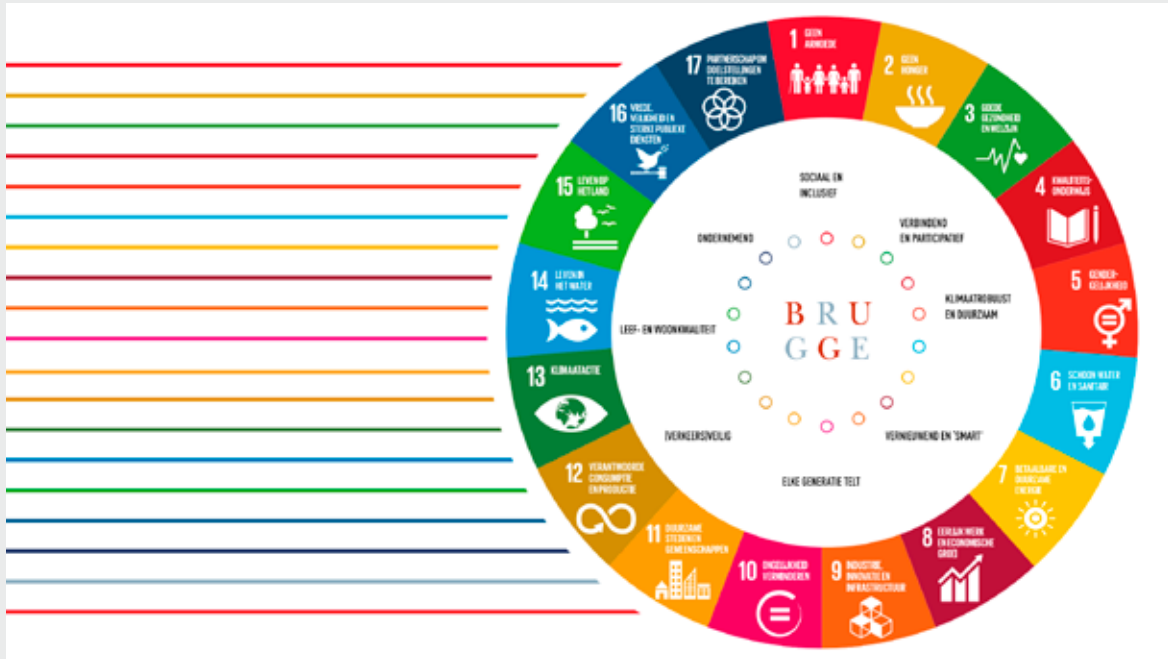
1 GEEN ARMOEDE

2 GEEN HONGER

3 GOEDE GEZONDHEID EN WELZIJN

4 KWALITEITSONDERWIJS

5 GENDERGELIJKHEID

6 SCHOON WATER EN SANITAIR

7 BETAALBARE EN DUURZAME ENERGIE

8 EERLIJK WERK EN ECONOMISCHE GROEI

9 INDUSTRIE, INNOVATIE EN INFRASTRUCTUUR

10 ONGELIJKHEID VERMINDEREN

11 DUURZAME STEDEN EN GEMEENSCHAPPEN

12 VERANTWOORDE CONSUMPTIE EN PRODUCTIE

13 KLIMAATACTIE

14 LEVEN IN HET WATER

15 LEVEN OP HET LAND

16 VREDE, VEILIGHEID EN STERKE PUBLIEKE DIENSTEN

17 PARTNERSCHAP OM DOELSTELLINGEN TE BEREIKEN

SOCIAAL EN INCLUSIEF

VERBINDEND EN PARTICIPATIEF

KLIMAATROBUUST EN DUURZAAM

VERNIEUWEND EN 'SMART'

ELKE GENERATIE TELT

(VERKEERS)VEILIG

LEEF- EN WOONKWALITEIT

ONDERNEMEND

BRUGGE